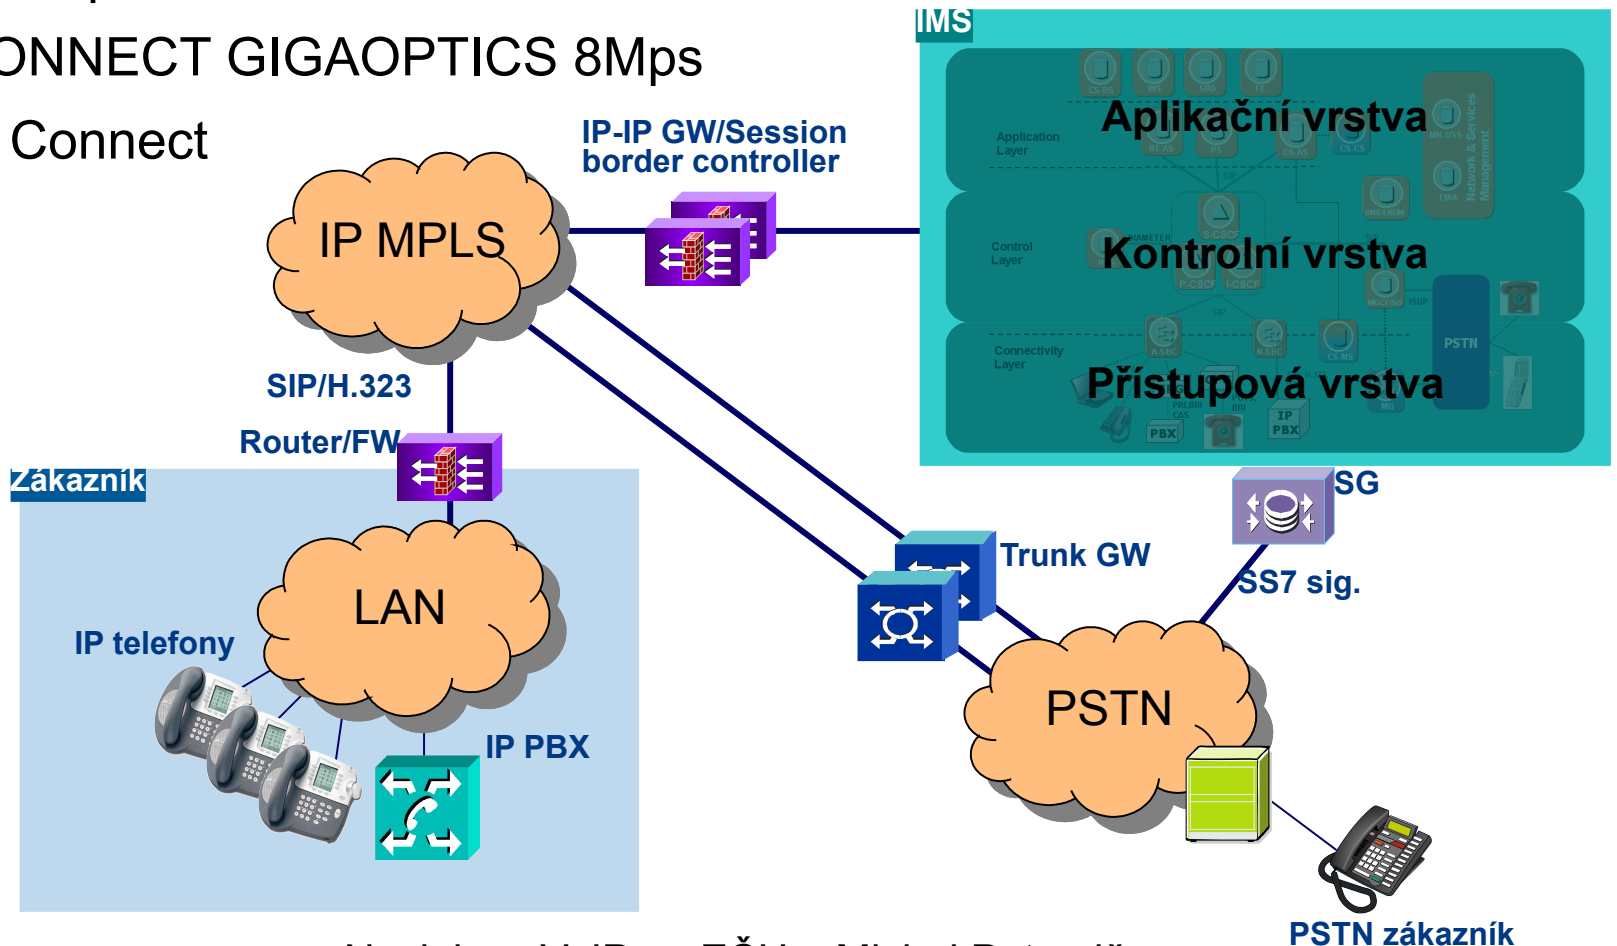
ONNECT GIGAOPTICS 8Mps

Connect

IP-IP GW/Session border controller

IMS

Application Layer

Aplikační vrstva

Control Layer

Kontrolní vrstva

Connectivity Layer

Přístupová vrstva

PSTN

PBX

IP PBX

IP MPLS

SIP/H.323

Router/FW

Zákazník

LAN

IP telefony

IP PBX

SG

Trunk GW

SS7 sig.

PSTN

PSTN zákazník

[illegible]